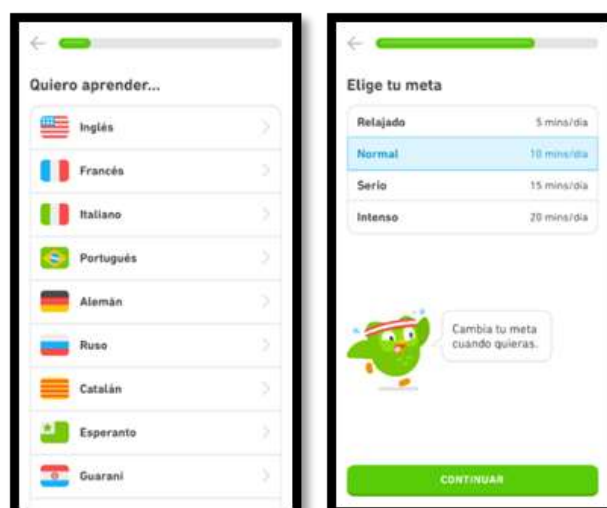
Quiero aprender...

Inglés

Francés

Italiano

Portugués

Alemán

Ruso

Catalán

Esperanto

Guaraní

Elige tu meta

| | |
|---|---|
| Relajado | 5 mins/día |
| Normal | 10 mins/día |
| Serio | 15 mins/día |
| Intenso | 20 mins/día |

Cambia tu meta cuando quieras.

CONTINUAR